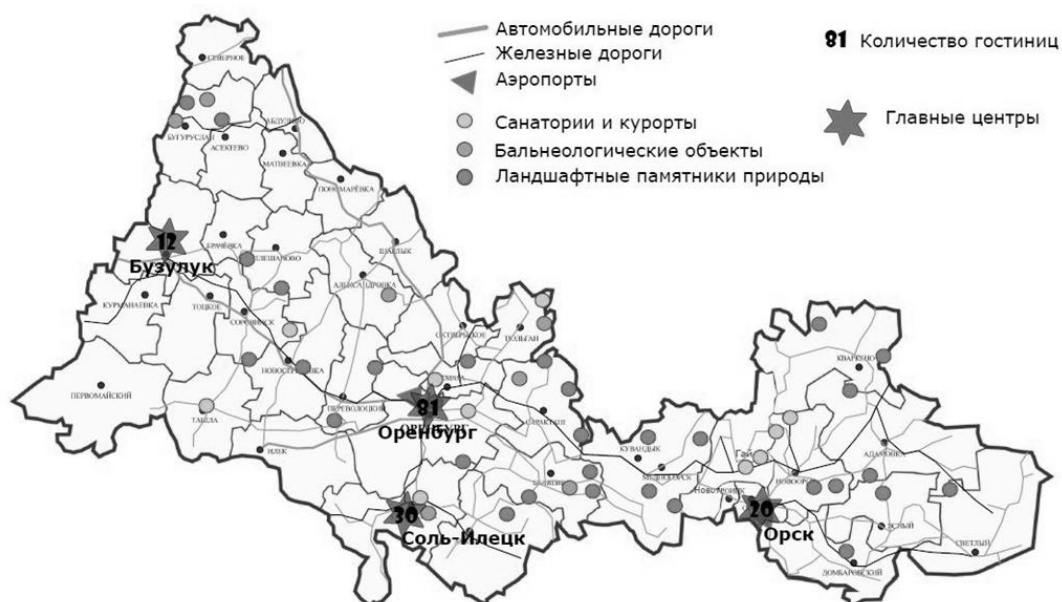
Автомобильные дороги
Железные дороги
Аэропорты
81 Количество гостиниц
Санатории и курорты
Бальнеологические объекты
Ландшафтные памятники природы
Главные центры

СЕВЕРНОЕ
БУГУРУСЛАН
АСЕКЕЕВО
АБДУЛИНО
МАТВЕЕВКА
ПОНОМАРЁВКА
12
Бузулук
БУЗУЛУК
ГРАЧЁВКА
ПЛЕШАНОВО
ШАРЛЫК
АЛЕКСАНДРОВКА
КУРМАНАЕВКА
ТОЦКОЕ
СОРОЧИНСК
НОВОСЕРГИЕВКА
САКМАРА
ОКТЯБРЬСКОЕ
ТЮЛЬГАН
ПЕРВОМАЙСКИЙ
ПЕРЕВОЛОЦКИЙ
81
ОРЕНБУРГ
Оренбург
ТАШЛА
САРАКТАШ
ИЛЕК
КУВАНДЫК
МЕДНОГОРСК
БЕЛЯЕВКА
30
Соль-Илецк
КВАРКЕНО
АДАМОВКА
Гай
НОВООРСК
Новотроицк
20
Орск
ЯСНЫЙ
СВЕТЛЫЙ
ДОМБАРОВСКИЙ